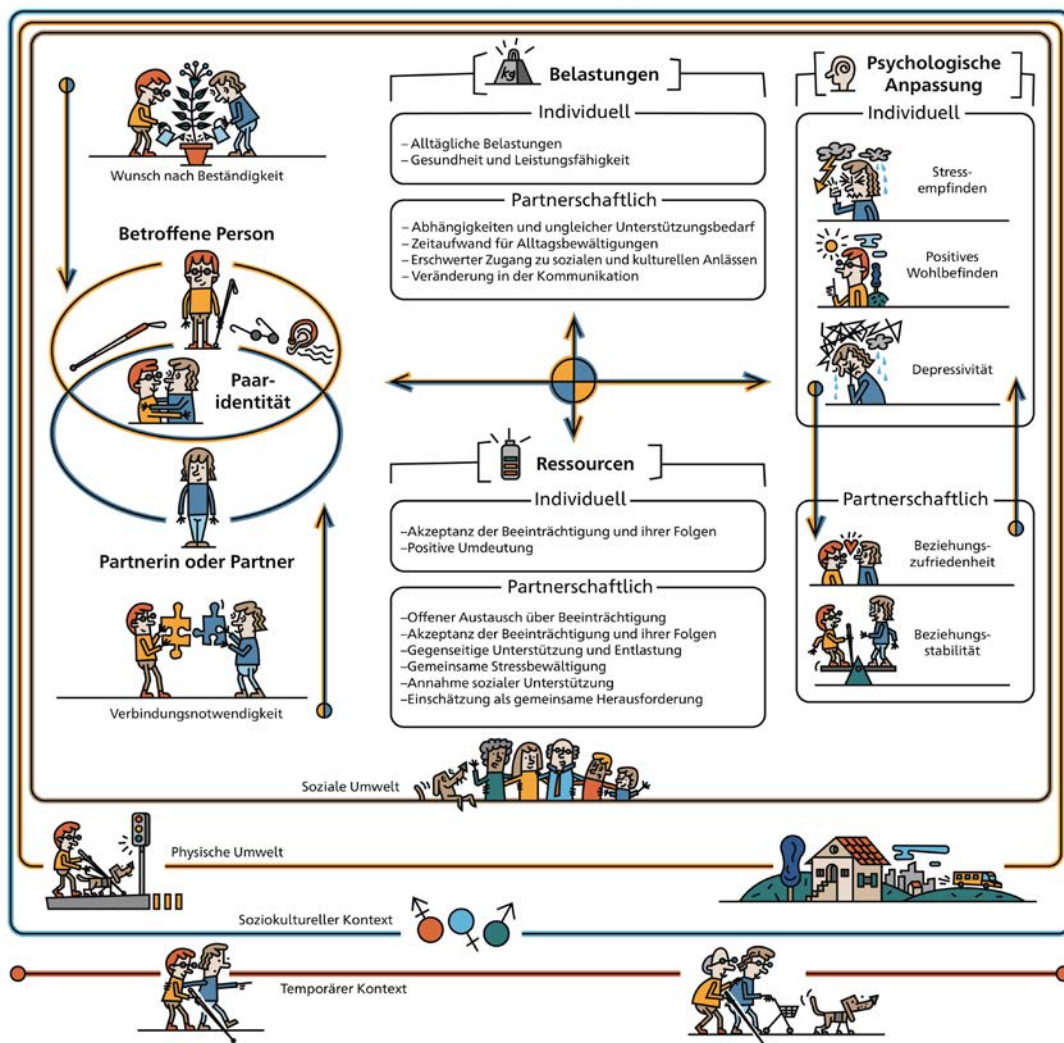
Wunsch nach Beständigkeit

Betroffene Person

Paar-identität

Partnerin oder Partner

Verbindungsnotwendigkeit

kg

Belastungen

Individuell

– Alltägliche Belastungen
– Gesundheit und Leistungsfähigkeit

Partnerschaftlich

– Abhängigkeiten und ungleicher Unterstützungsbedarf
– Zeitaufwand für Alltagsbewältigungen
– Erschwerter Zugang zu sozialen und kulturellen Anlässen
– Veränderung in der Kommunikation

Ressourcen

Individuell

–Akzeptanz der Beeinträchtigung und ihrer Folgen
–Positive Umdeutung

Partnerschaftlich

–Offener Austausch über Beeinträchtigung
–Akzeptanz der Beeinträchtigung und ihrer Folgen
–Gegenseitige Unterstützung und Entlastung
–Gemeinsame Stressbewältigung
–Annahme sozialer Unterstützung
–Einschätzung als gemeinsame Herausforderung

Psychologische Anpassung

Individuell

Stress-empfinden

Positives Wohlbefinden

Depressivität

Partnerschaftlich

Beziehungs-zufriedenheit

Beziehungs-stabilität

Soziale Umwelt

Physische Umwelt

Soziokultureller Kontext

Temporärer Kontext